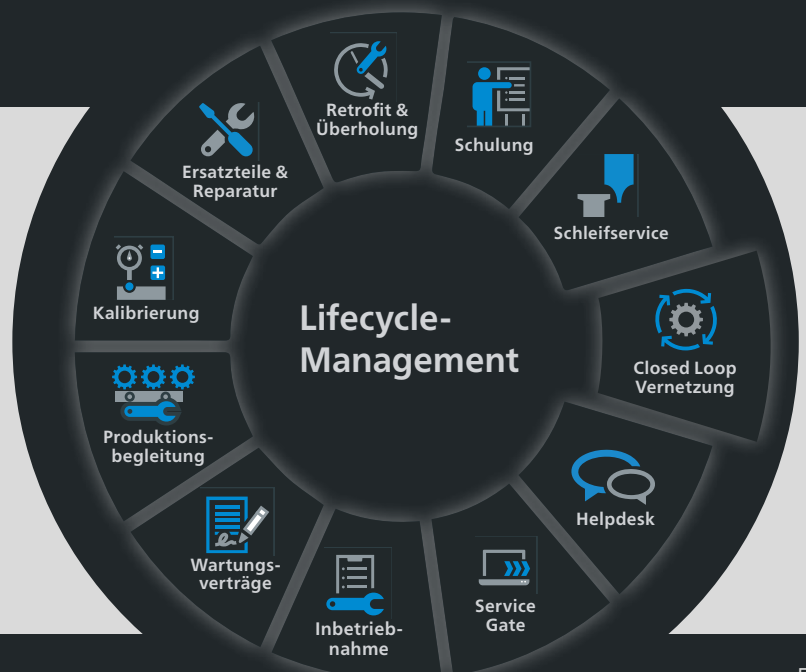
Lifecycle-Management

Retrofit & Überholung

Schulung

Schleifservice

Closed Loop Vernetzung

Helpdesk

Service Gate

Inbetrieb-nahme

Wartungs-verträge

Produktions-begleitung

Kalibrierung

Ersatzteile & Reparatur